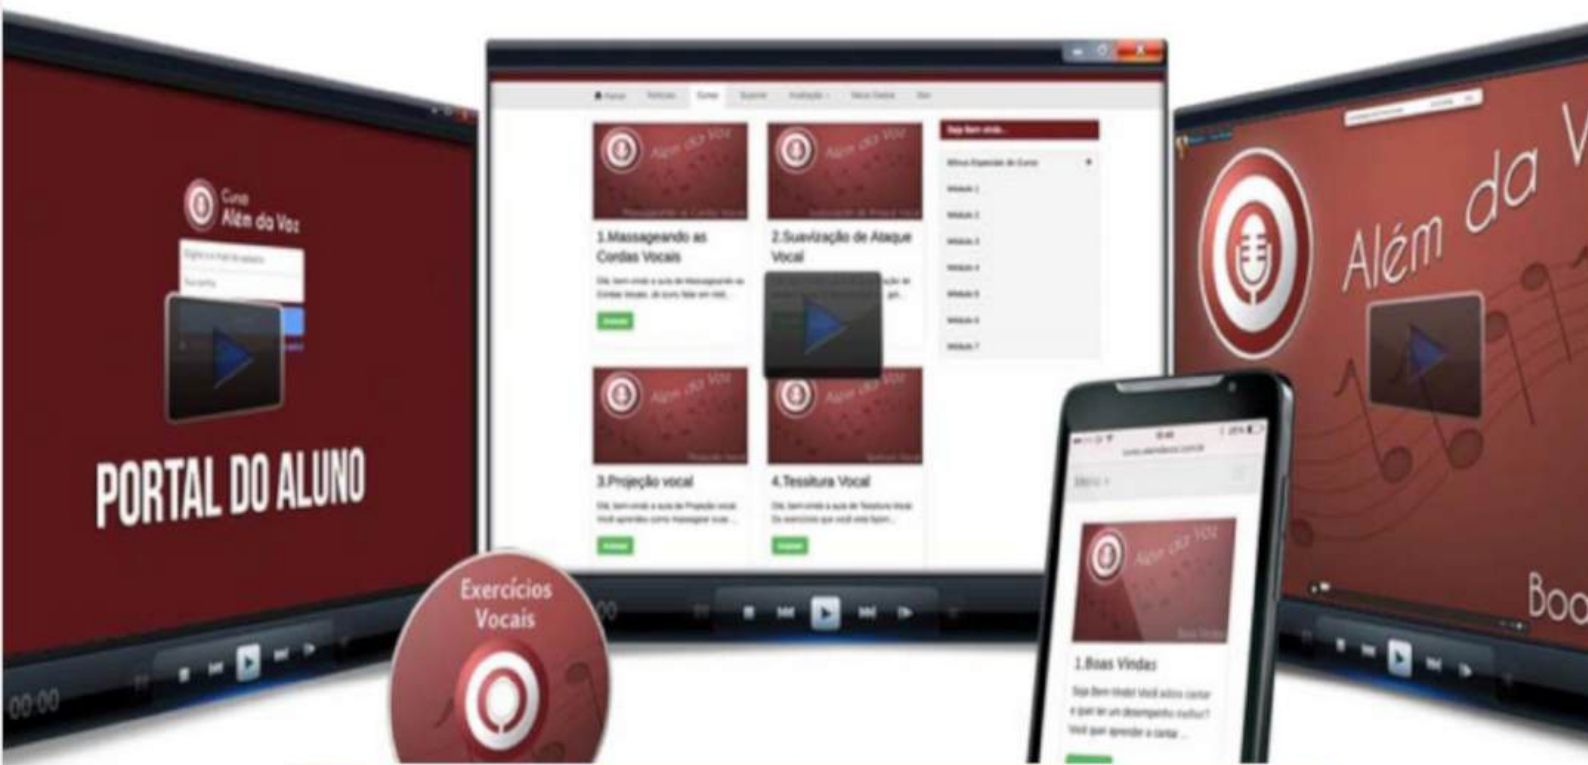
Curso
Além da Voz

PORTAL DO ALUNO

00:00

Além da Voz

1.Massageando as Cordas Vocais

Além da Voz

2.Suavização de Ataque Vocal

Seja bem vindo...

Além da Voz

3.Projeção vocal

Além da Voz

4.Tessitura Vocal

Exercícios Vocais

Além da Voz

1.Boas Vindas

Além da V

Boa